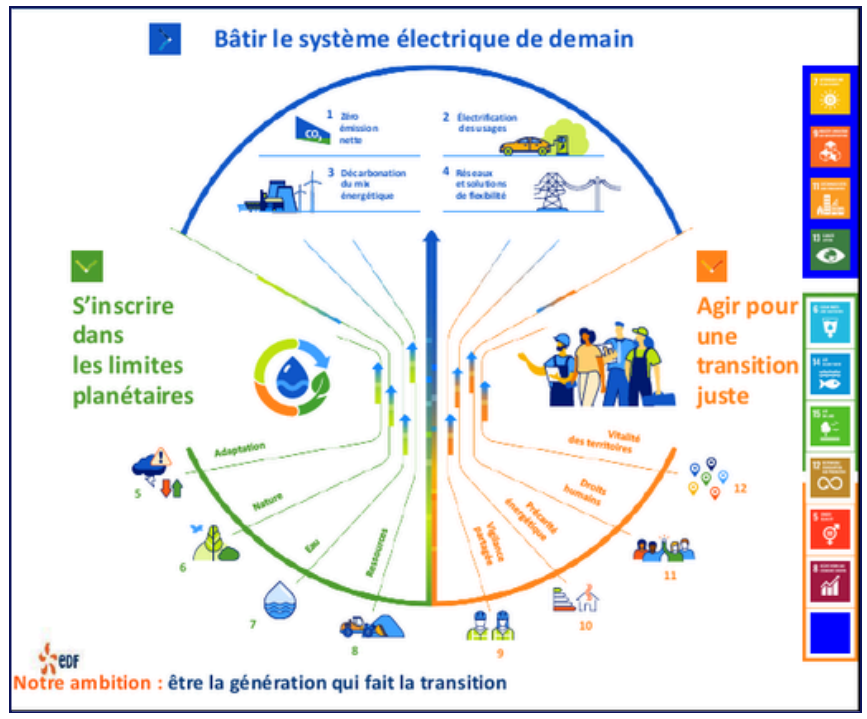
Bâtir le système électrique de demain

1 Zéro émission nette

2 Électrification des usages

3 Décarbonation du mix énergétique

4 Réseaux et solutions de flexibilité

$CO_2$

S'inscrire dans les limites planétaires

Agir pour une transition juste

Adaptation

Nature

Eau

Ressources

Vigilance partagée

Précarité énergétique

Droits humains

Vitalité des territoires

5

6

7

8

9

10

11

12

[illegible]

EDF

Notre ambition : être la génération qui fait la transition